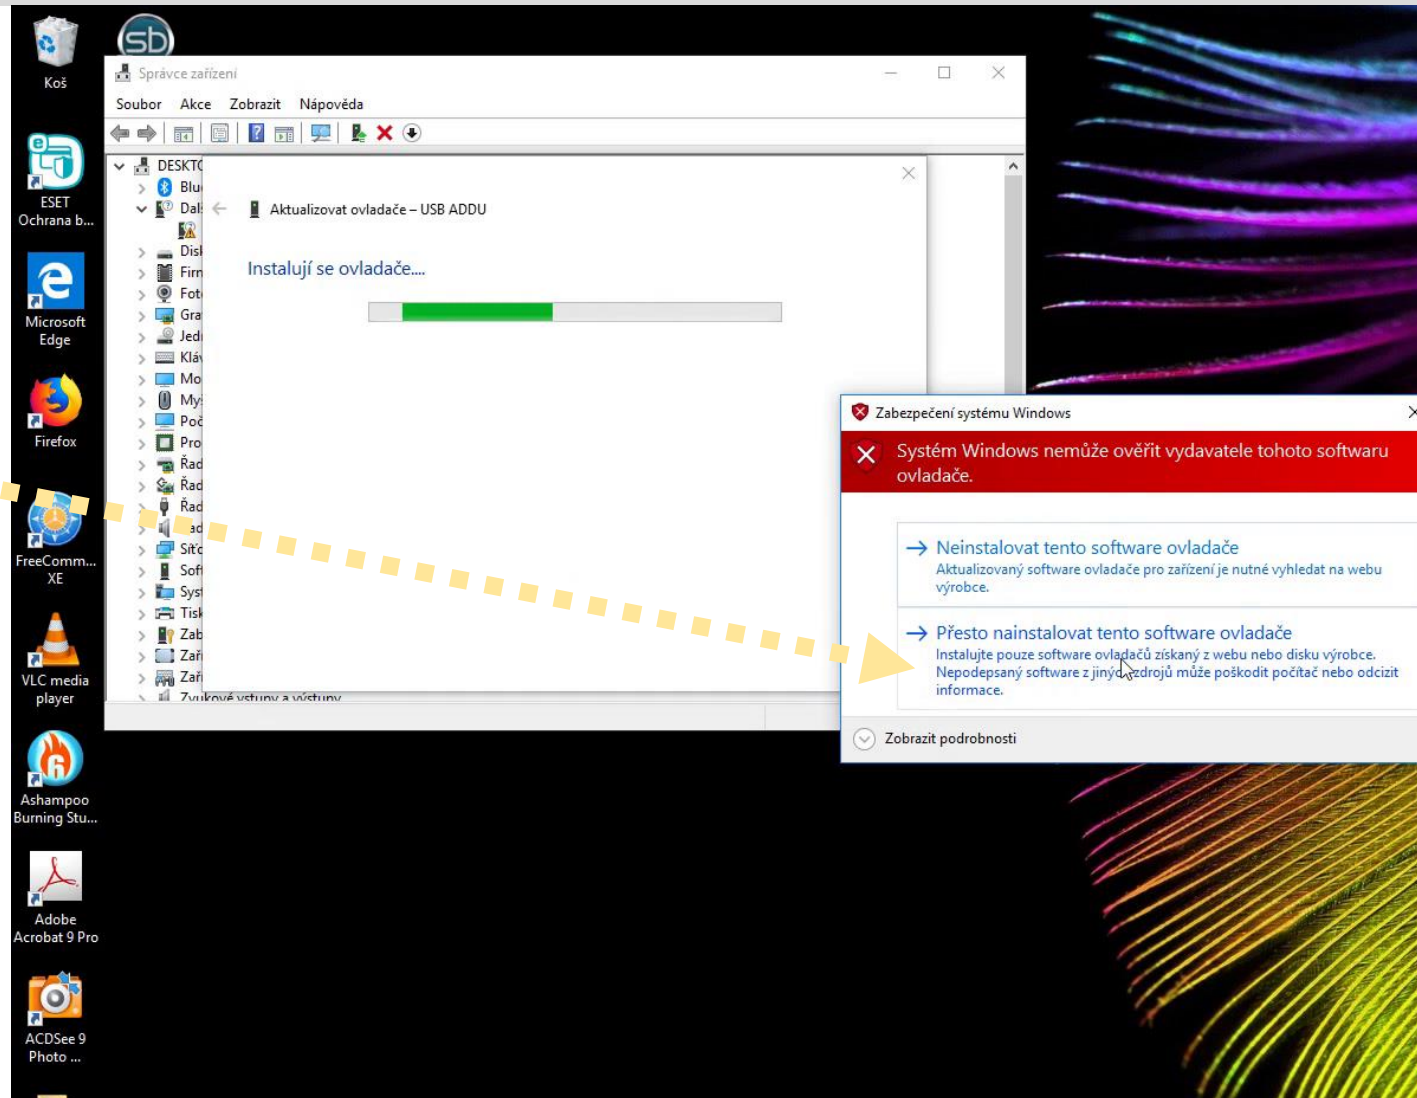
Koš

ESET Ochrana b...

Microsoft Edge

Firefox

FreeComm... XE

VLC media player

Ashampoo Burning Stu...

Adobe Acrobat 9 Pro

ACDSee 9 Photo ...

Správce zařízení

Soubor Akce Zobrazit Nápověda

DESKTO
Blu
Dal
Disk
Firm
Foto
Gra
Jed
Klá
Mo
My
Poč
Pro
Řad
Řad
Řad
Řad
Síť
Soft
Syst
Tisk
Zab
Zař
Zař
Zvukové vstupy a výstupy

Aktualizovat ovladače – USB ADDU

Instalují se ovladače....

Zabezpečení systému Windows

Systém Windows nemůže ověřit vydavatele tohoto softwaru ovladače.

→ Neinstalovat tento software ovladače
Aktualizovaný software ovladače pro zařízení je nutné vyhledat na webu výrobce.

→ Přesto nainstalovat tento software ovladače
Instalujte pouze software ovladačů získaný z webu nebo disku výrobce. Nepodepsaný software z jiných zdrojů může poškodit počítač nebo odcizit informace.

Zobrazit podrobnosti